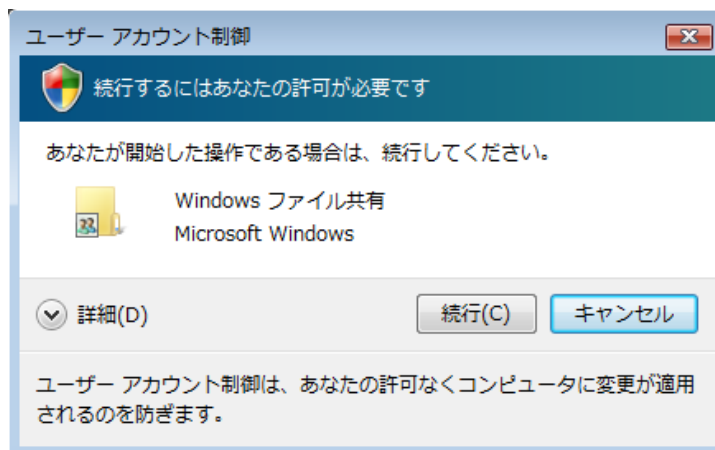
ユーザー アカウント制御

続行するにはあなたの許可が必要です

あなたが開始した操作である場合は、続行してください。

Windows ファイル共有
Microsoft Windows

詳細(D)

続行(C)

キャンセル

ユーザー アカウント制御は、あなたの許可なくコンピュータに変更が適用されるのを防ぎます。